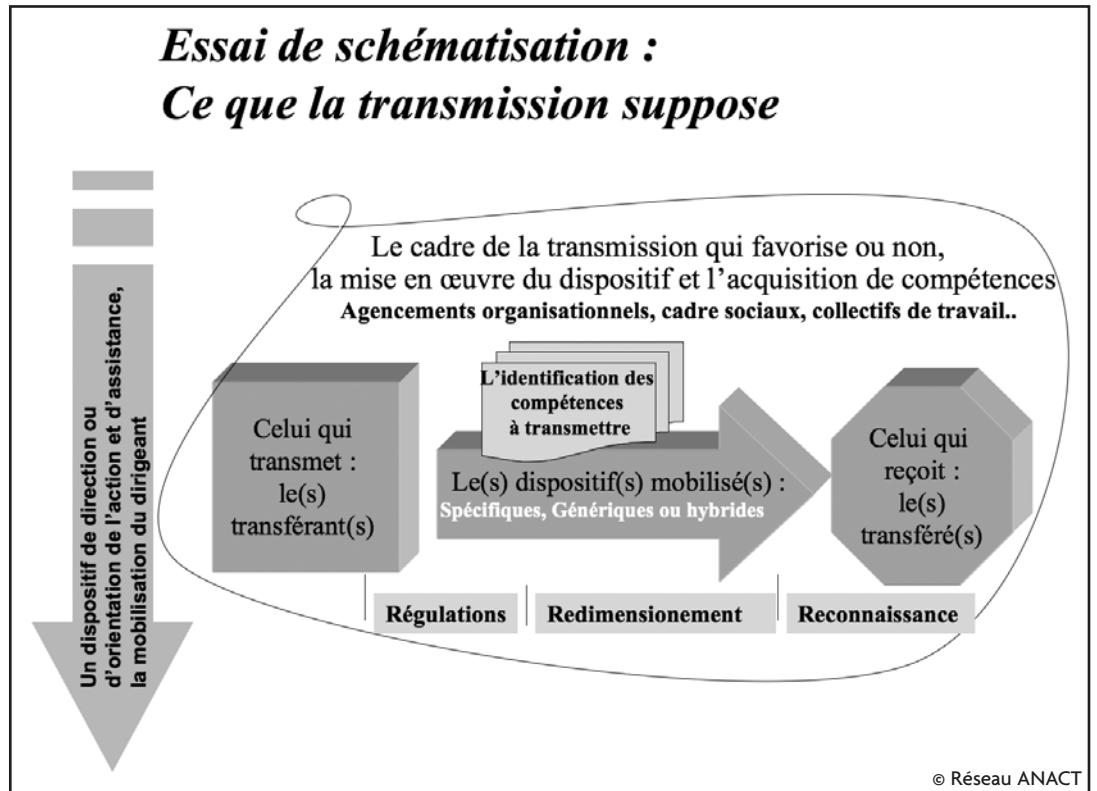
Essai de schématisation :
Ce que la transmission suppose

Un dispositif de direction ou d'orientation de l'action et d'assistance, la mobilisation du dirigeant

Le cadre de la transmission qui favorise ou non, la mise en œuvre du dispositif et l'acquisition de compétences
Agencements organisationnels, cadre sociaux, collectifs de travail..

L'identification des compétences à transmettre

Celui qui transmet : le(s) transférant(s)

Le(s) dispositif(s) mobilisé(s) :
Spécifiques, Génériques ou hybrides

Celui qui reçoit : le(s) transféré(s)

Régulations

Redimensionement

Reconnaissance

© Réseau ANACT